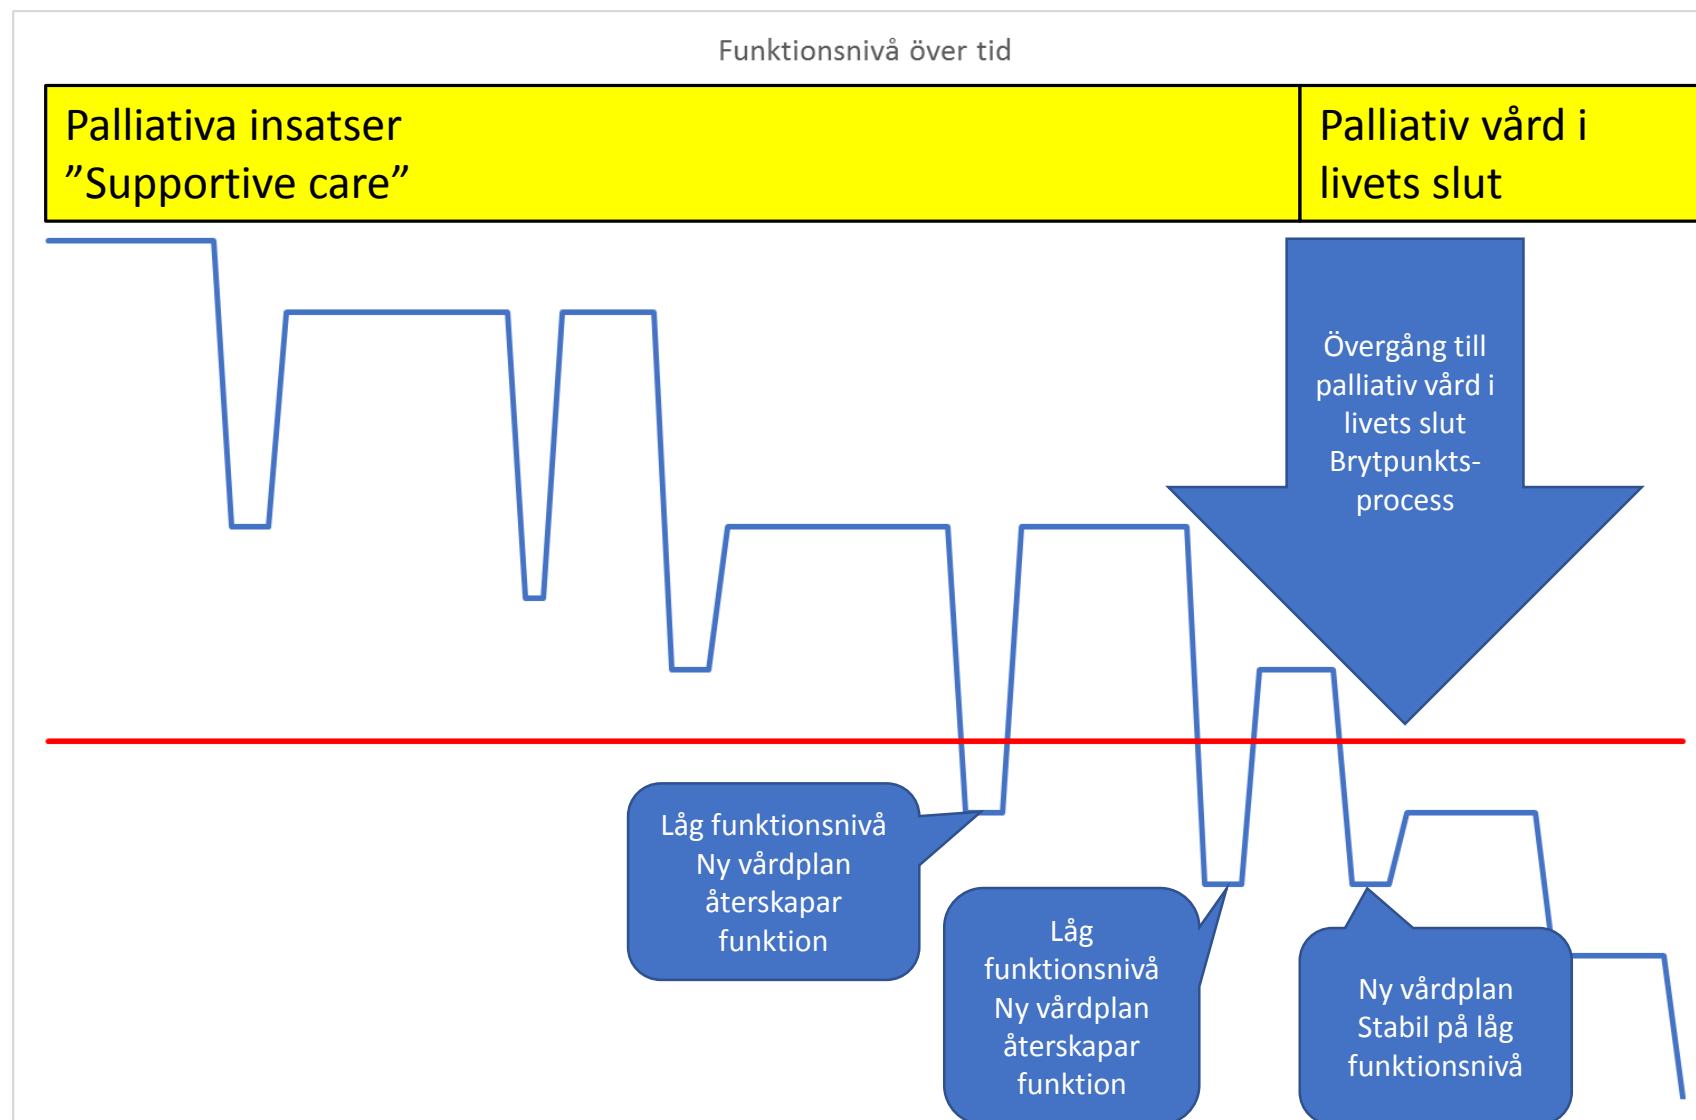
Funktionsnivå över tid

Palliativa insatser
”Supportive care”

Palliativ vård i livets slut

Övergång till palliativ vård i livets slut Brytpunkts-process

Låg funktionsnivå
Ny vårdplan återskapar funktion

Låg funktionsnivå
Ny vårdplan återskapar funktion

Ny vårdplan
Stabil på låg funktionsnivå